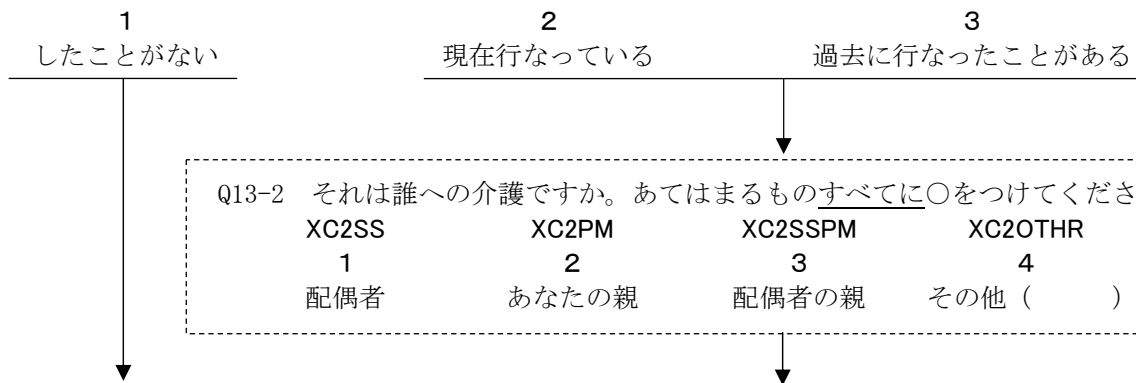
1
したことがない

2
現在行なっている

3
過去に行なったことがある

Q13-2 それは誰への介護ですか。あてはまるものすべてに○をつけてくださ

| XC2SS | XC2PM | XC2SSPM | XC2OTHR |
|---|---|---|---|
| 1 | 2 | 3 | 4 |
| 配偶者 | あなたの親 | 配偶者の親 | その他（　　） |